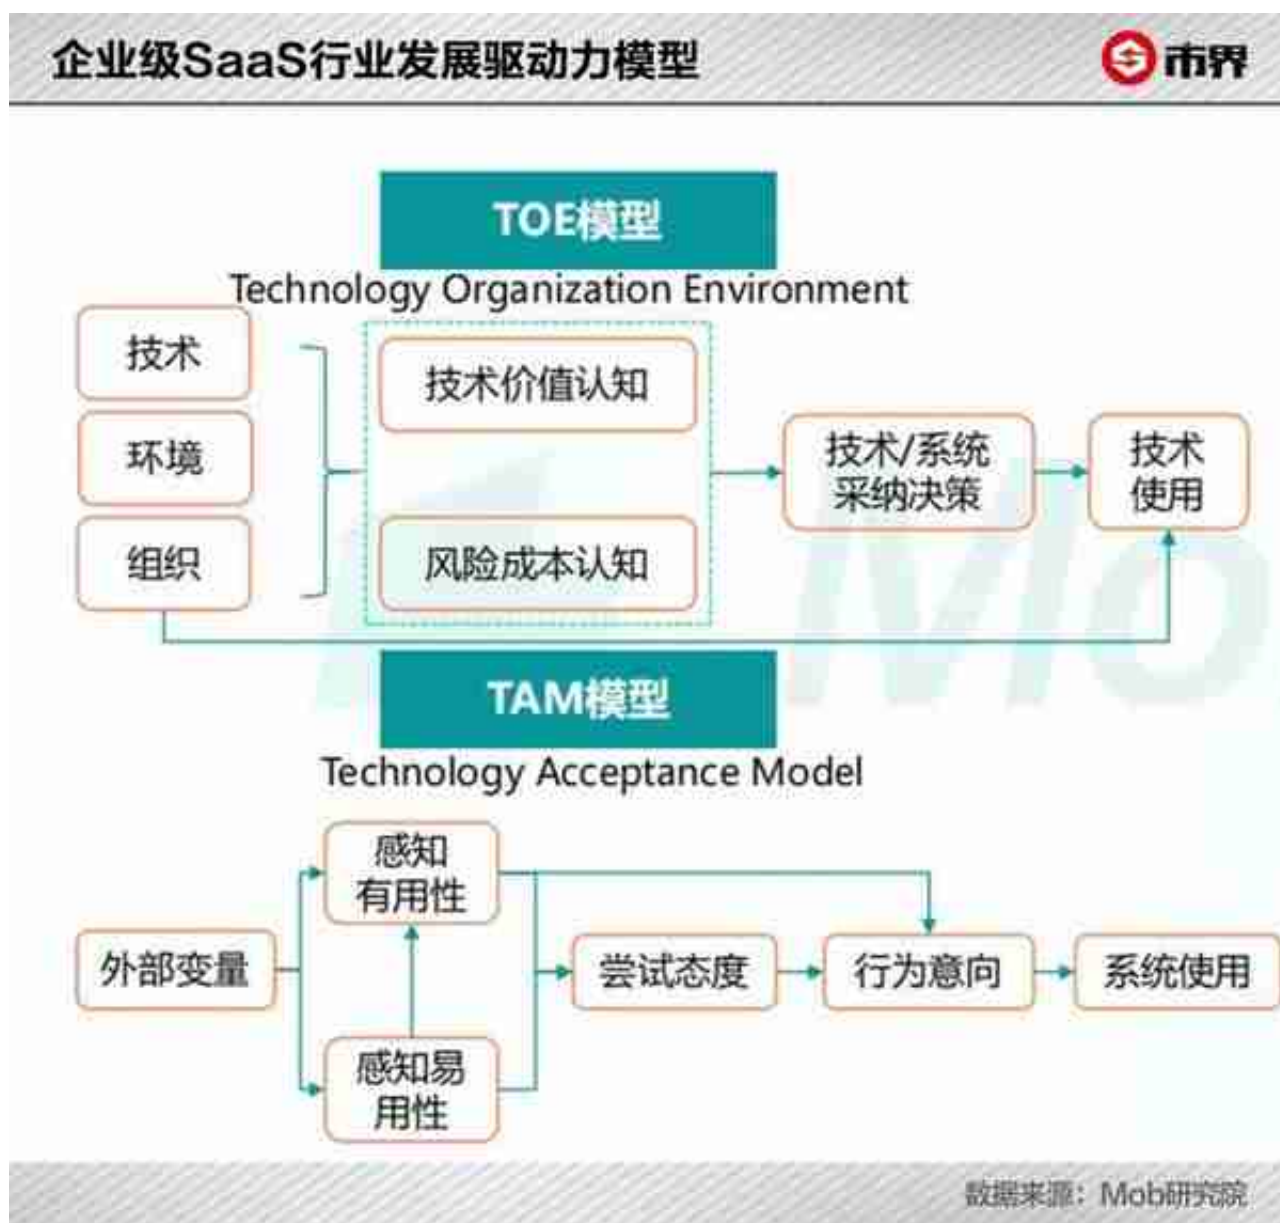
企业级SaaS行业发展驱动力模型

市界

TOE模型

Technology Organization Environment

技术

环境

组织

技术价值认知

风险成本认知

技术/系统采纳决策

技术使用

TAM模型

Technology Acceptance Model

外部变量

感知有用性

感知易用性

尝试态度

行为意向

系统使用

数据来源：Mob研究院